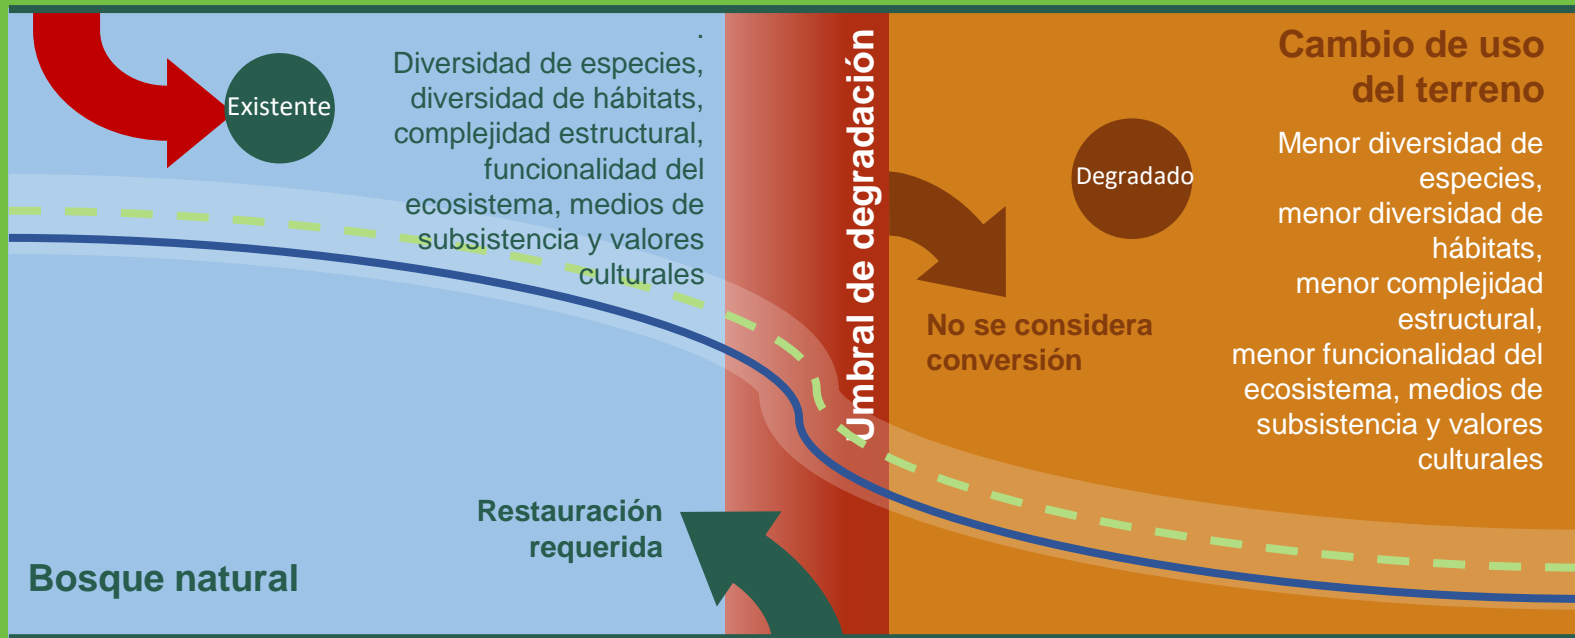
Existente

.
Diversidad de especies, diversidad de hábitats, complejidad estructural, funcionalidad del ecosistema, medios de subsistencia y valores culturales

Umbral de degradación

Cambio de uso del terreno

Degradado

Menor diversidad de especies, menor diversidad de hábitats, menor complejidad estructural, menor funcionalidad del ecosistema, medios de subsistencia y valores culturales

No se considera conversión

Restauración requerida

Bosque natural